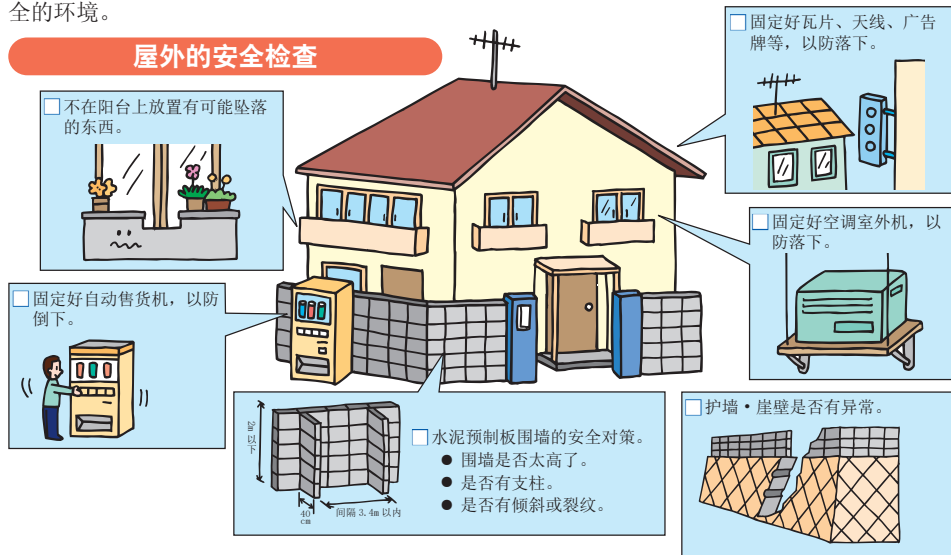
全的环境。

屋外的安全检查

□不在阳台上放置有可能坠落的东西。

□固定好瓦片、天线、广告牌等，以防落下。

□固定好空调室外机，以防落下。

□固定好自动售货机，以防倒下。

2m 以下

40 cm

间隔 3.4m 以内

□水泥预制板围墙的安全对策。
● 围墙是否太高了。
● 是否有支柱。
● 是否有倾斜或裂纹。

□护墙・崖壁是否有异常。